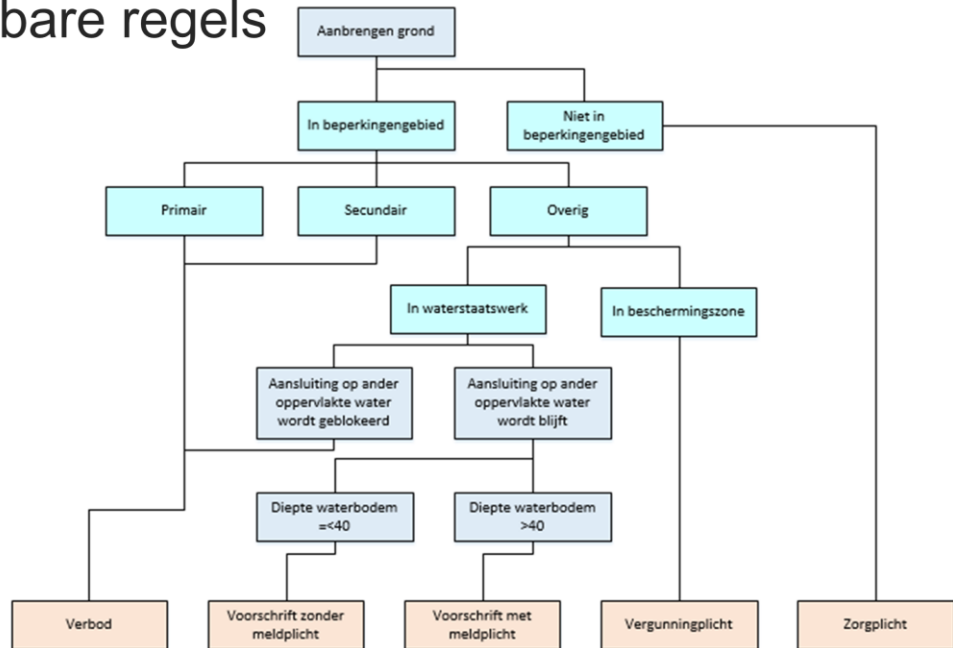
bare regels

Aanbrengen grond

In beperkingengebied

Niet in beperkingengebied

Primair

Secundair

Overig

In waterstaatswerk

In beschermingszone

Aansluiting op ander oppervlakte water wordt geblokeerd

Aansluiting op ander oppervlakte water wordt blijft

Diepte waterbodem =<40

Diepte waterbodem >40

Verbod

Voorschrift zonder meldplicht

Voorschrift met meldplicht

Vergunningplicht

Zorgplicht